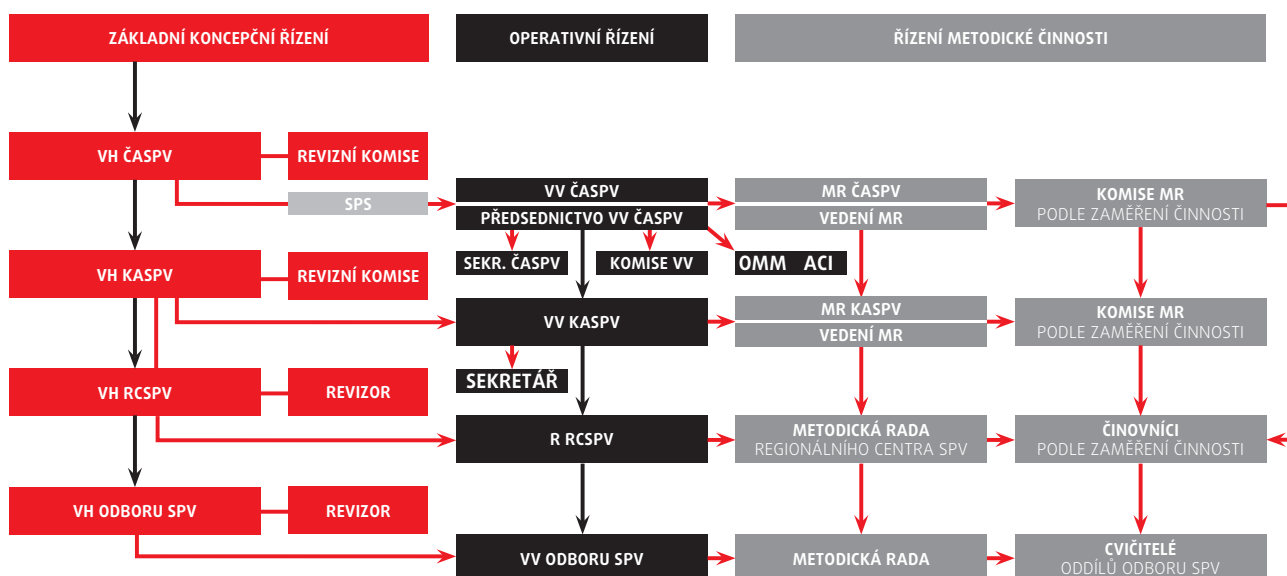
ZÁKLADNÍ KONCEPČNÍ ŘÍZENÍ

OPERATIVNÍ ŘÍZENÍ

ŘÍZENÍ METODICKÉ ČINNOSTI

VH ČASPV

REVIZNÍ KOMISE

SPS

VV ČASPV

PŘEDSEDNICTVO VV ČASPV

MR ČASPV

VEDENÍ MR

KOMISE MR
PODLE ZAMĚŘENÍ ČINNOSTI

VH KASPV

REVIZNÍ KOMISE

SEKR. ČASPV

KOMISE VV

OMM ACI

VV KASPV

MR KASPV

VEDENÍ MR

KOMISE MR
PODLE ZAMĚŘENÍ ČINNOSTI

VH RCSPV

REVIZOR

SEKRETÁŘ

R RCSPV

METODICKÁ RADA
REGIONÁLNÍHO CENTRA SPV

ČINOVNÍCI
PODLE ZAMĚŘENÍ ČINNOSTI

VH ODBORU SPV

REVIZOR

VV ODBORU SPV

METODICKÁ RADA

CVIČITELÉ
ODDÍLŮ ODBORU SPV